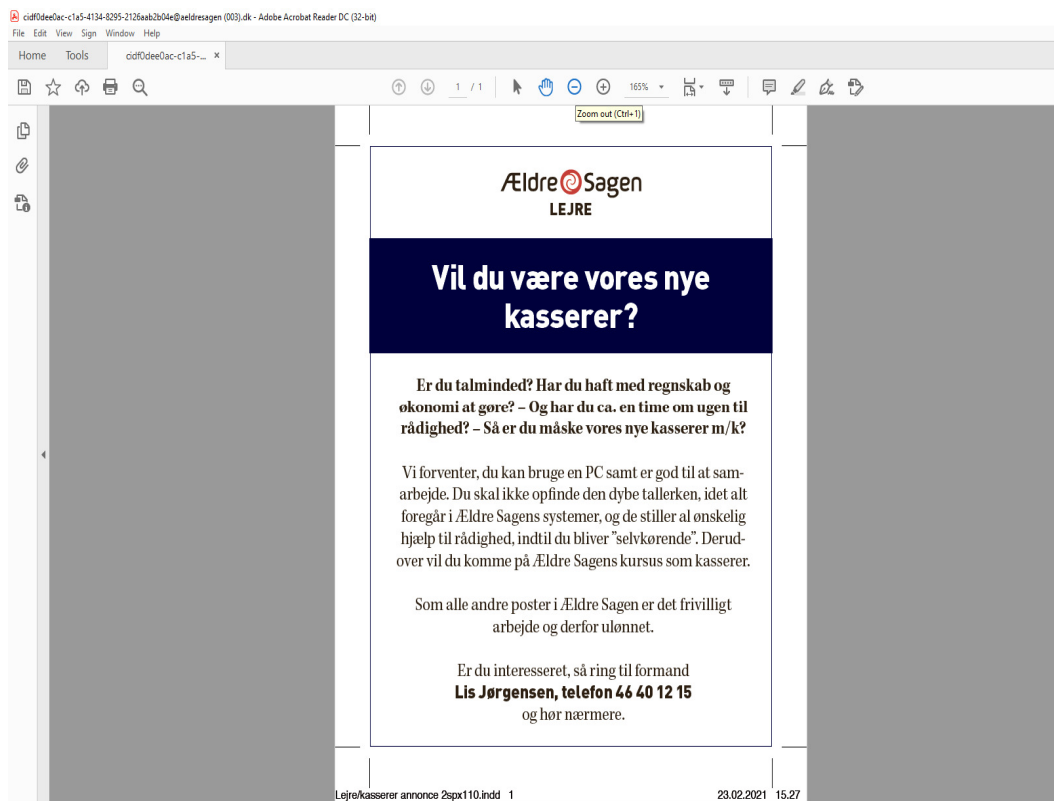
cidf0dee0ac-c1a5-4134-8295-2126aab2b04e@aeldresagen (003).dk - Adobe Acrobat Reader DC (32-bit)
File Edit View Sign Window Help
Home Tools cidf0dee0ac-c1a5-... ×

1 / 1 165%
Zoom out (Ctrl+-)

Ældre Sagen
LEJRE

Vil du være vores nye kasserer?

Er du talminded? Har du haft med regnskab og økonomi at gøre? – Og har du ca. en time om ugen til rådighed? – Så er du måske vores nye kasserer m/k?

Vi forventer, du kan bruge en PC samt er god til at samarbejde. Du skal ikke opfinde den dybe tallerken, idet alt foregår i Ældre Sagens systemer, og de stiller al ønskelig hjælp til rådighed, indtil du bliver "selvkørende". Derudover vil du komme på Ældre Sagens kursus som kasserer.

Som alle andre poster i Ældre Sagen er det frivilligt arbejde og derfor ulønnet.

Er du interesseret, så ring til formand
Lis Jørgensen, telefon 46 40 12 15
og hør nærmere.

Lejre/kasserer annonce 2spx110.indd 1
23.02.2021 15.27